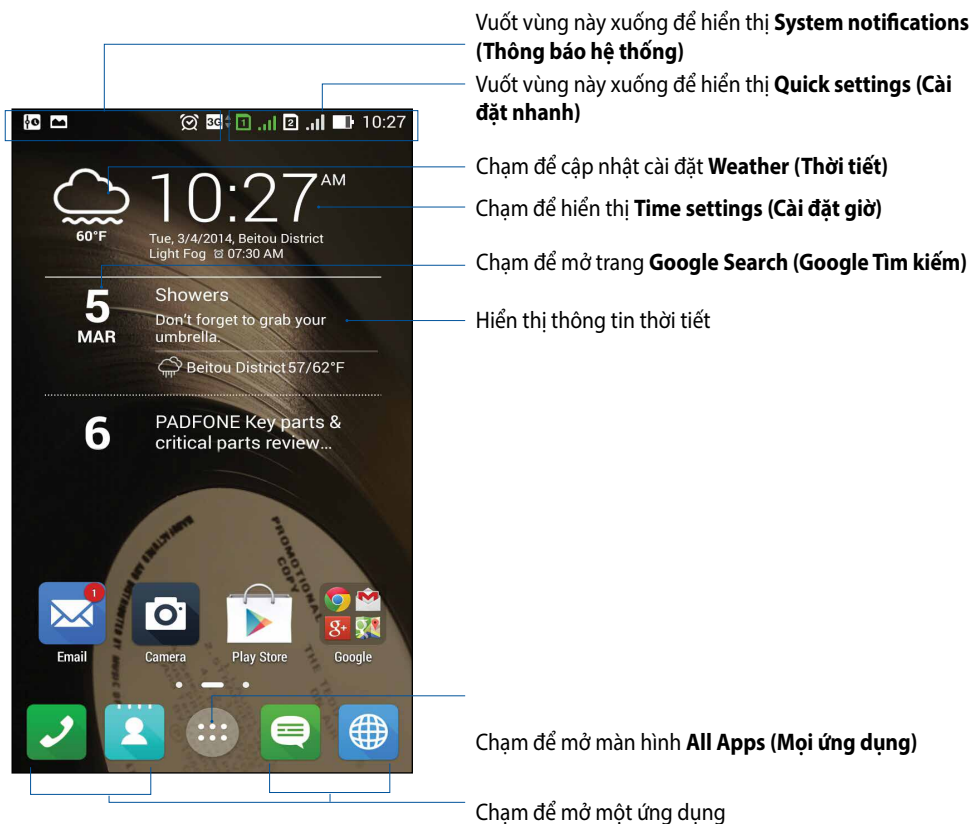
Vuốt vùng này xuống để hiển thị **System notifications (Thông báo hệ thống)**

Vuốt vùng này xuống để hiển thị **Quick settings (Cài đặt nhanh)**

3G 1 2 10:27

Chạm để cập nhật cài đặt **Weather (Thời tiết)**

10:27 AM

60°F

Tue, 3/4/2014, Beitou District
Light Fog 07:30 AM

Chạm để hiển thị **Time settings (Cài đặt giờ)**

Chạm để mở trang **Google Search (Google Tìm kiếm)**

5
MAR

Showers
Don't forget to grab your umbrella.

Beitou District 57/62°F

Hiển thị thông tin thời tiết

6

PADFONE Key parts & critical parts review...

1

Email

Camera

Play Store

Google

Chạm để mở màn hình **All Apps (Mọi ứng dụng)**

Chạm để mở một ứng dụng